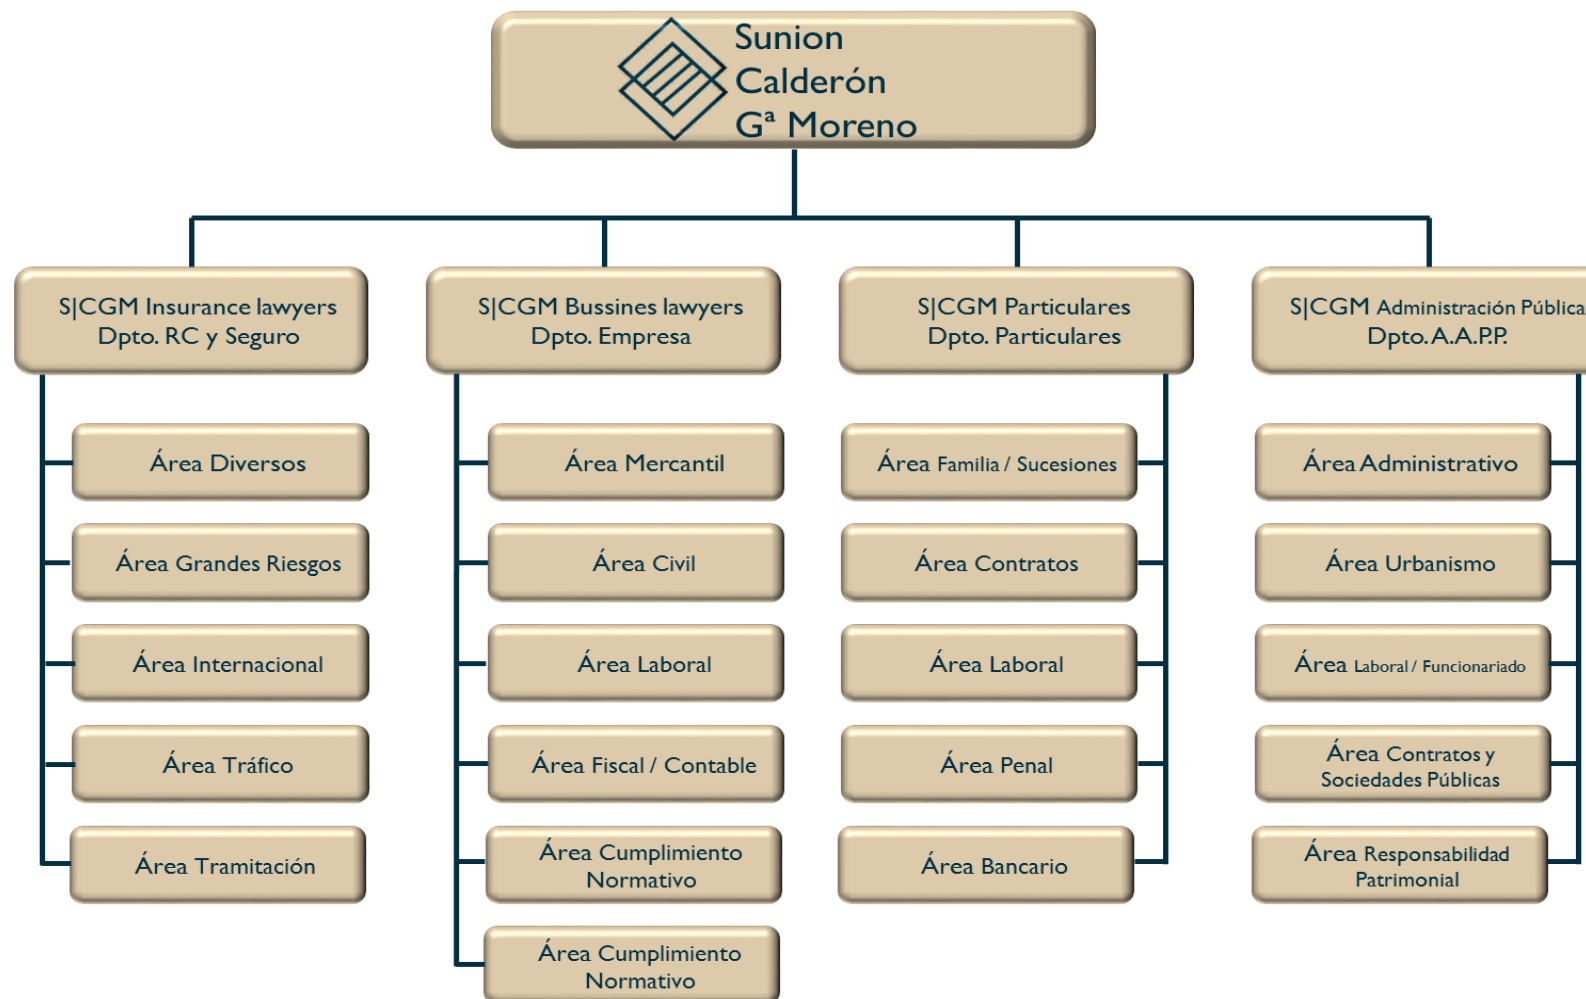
Sunion
Calderón
Gª Moreno

S|CGM Insurance lawyers
Dpto. RC y Seguro

Área Diversos

Área Grandes Riesgos

Área Internacional

Área Tráfico

Área Tramitación

S|CGM Bussines lawyers
Dpto. Empresa

Área Mercantil

Área Civil

Área Laboral

Área Fiscal / Contable

Área Cumplimiento Normativo

Área Cumplimiento Normativo

S|CGM Particulares
Dpto. Particulares

Área Familia / Sucesiones

Área Contratos

Área Laboral

Área Penal

Área Bancario

S|CGM Administración Pública
Dpto. A.A.P.P.

Área Administrativo

Área Urbanismo

Área Laboral / Funcionariado

Área Contratos y Sociedades Públicas

Área Responsabilidad Patrimonial